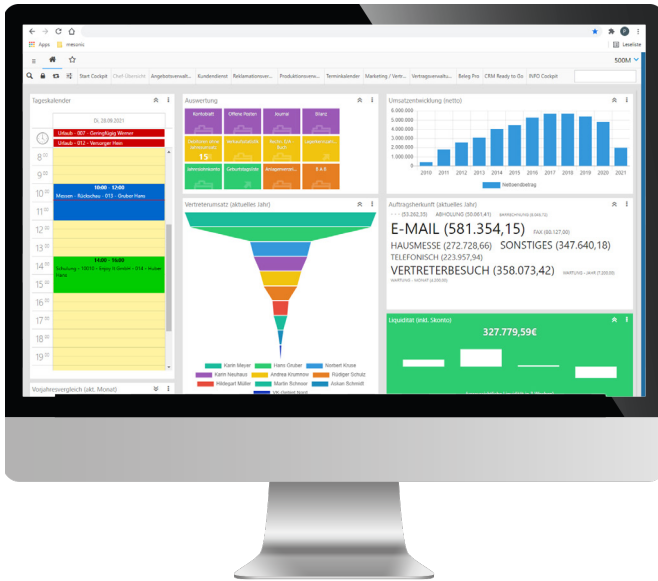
Apps mesonic

Leseliste

500M

Start Cockpit Chef Übersicht Angebotsverwalt... Kundendienst Reklamationsver... Produktionsverw... Terminkalender Marketing / Vert... Vertragsverwaltu... Beleg Pro CRM Ready to Go INFO Cockpit

Tageskalender

Di. 28.09.2021

Urlaub - 007 - Geringfügig Werner

Urlaub - 012 - Verzunger Hein

8

9

10 10:00 - 17:00 Messen - Rückschau - 015 - Gruber Hans

11

12

13

14 14:00 - 16:00 Schulung - 10015 - Engay it GmbH - 018 - Huber Hans

15

16

17

18

19

Vorjahresvergleich (akt. Monat)

Auswertung

Kontostatt

Offene Posten

Journal

Bilanz

15

E & R

Vertreterumsatz (aktuelles Jahr)

Karin Meyer

Hans Gruber

Norbert Kruse

Karin Neuhaus

Andrea Krumnow

Rüdiger Schulz

Hildegard Müller

Martin Schreier

Anton Schmidt

Umsatzentwicklung (netto)

6.000.000

5.000.000

4.000.000

3.000.000

2.000.000

1.000.000

0

2010 2011 2012 2013 2014 2015 2016 2017 2018 2019 2020 2021

Nettoendbetrag

Auftragsherkunft (aktuelles Jahr)

(53.263,35) ABHOLUNG (50.061,41)

FAX (80.127,00)

E-MAIL (581.354,15)

HAUSMESSE (272.728,66) SONSTIGES (347.640,18)

TELEFONISCH (223.957,94)

VERTRETERBESUCH (358.073,42)

Liquidität (inkl. Skonto)

327.779,59€